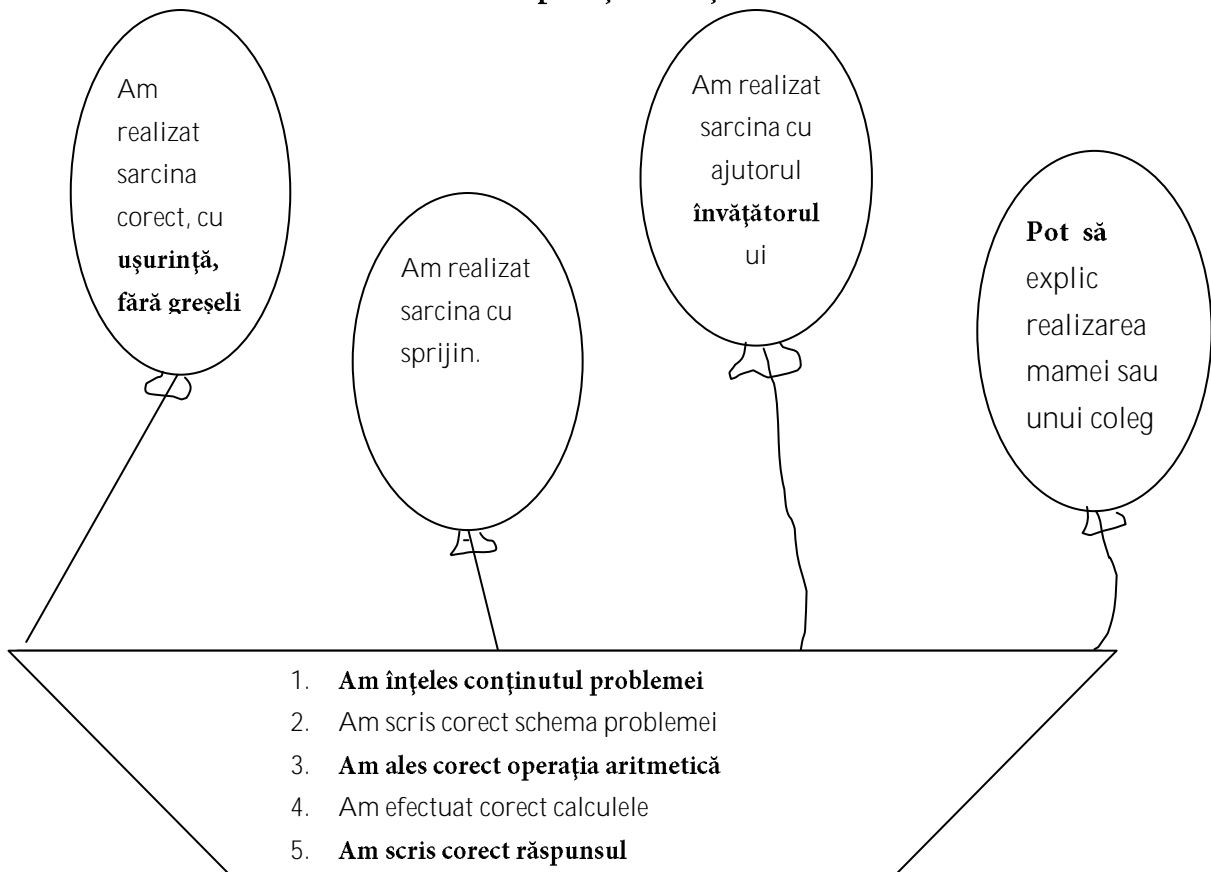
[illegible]

Am realizat sarcina corect, cu **ușurință, fără greșeli**

Am realizat sarcina cu sprijin.

Am realizat sarcina cu ajutorul **învățătorul**ui

**Pot să** explic realizarea mamei sau unui coleg

1. **Am înțeles conținutul problemei**
2. Am scris corect schema problemei
3. **Am ales corect operația aritmetică**
4. Am efectuat corect calculele
5. **Am scris corect răspunsul**